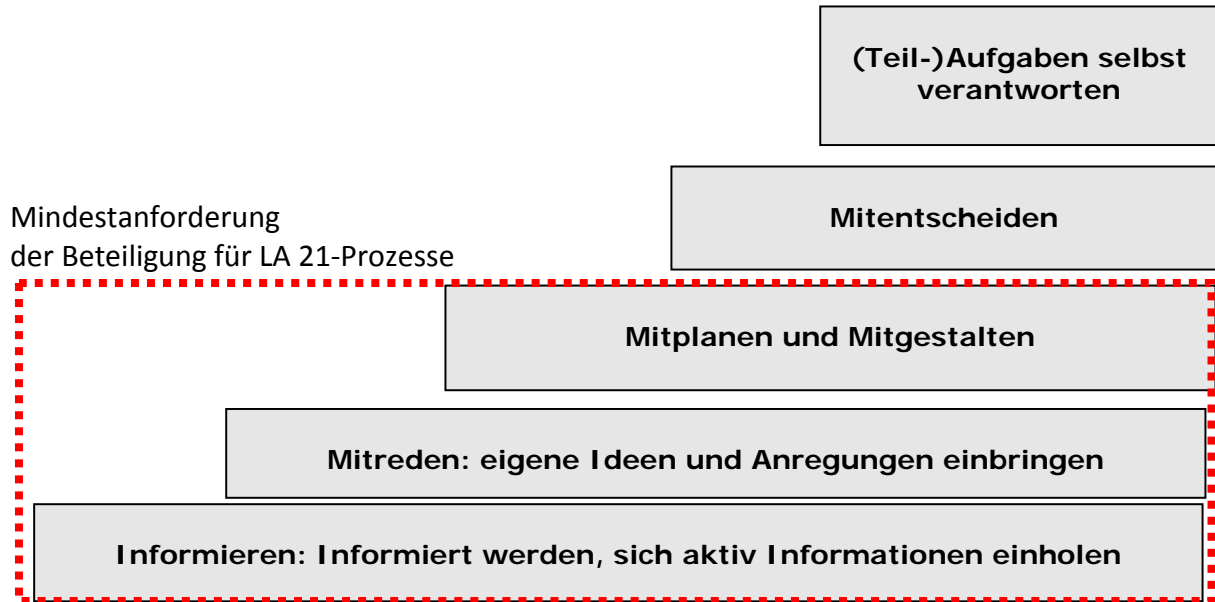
(Teil-)Aufgaben selbst verantworten

Mindestanforderung
der Beteiligung für LA 21-Prozesse

Mitentscheiden

Mitplanen und Mitgestalten

Mitreden: eigene Ideen und Anregungen einbringen

Informieren: Informiert werden, sich aktiv Informationen einholen